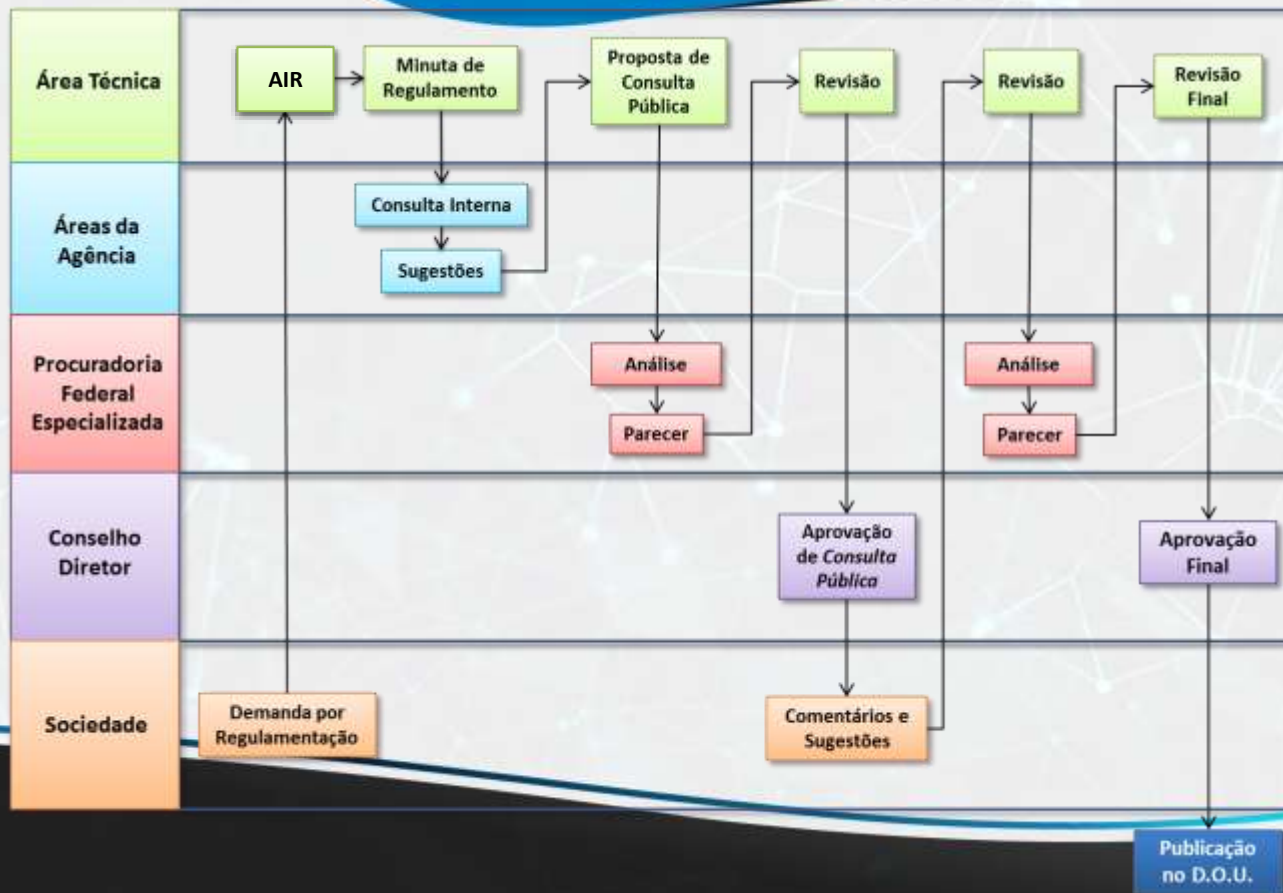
Área Técnica

AIR

Minuta de Regulamento

Proposta de Consulta Pública

Revisão

Revisão

Revisão Final

Áreas da Agência

Consulta Interna

Sugestões

Procuradoria Federal Especializada

Análise

Parecer

Análise

Parecer

Conselho Diretor

Aprovação de *Consulta Pública*

Aprovação Final

Sociedade

Demanda por Regulamentação

Comentários e Sugestões

Publicação no D.O.U.